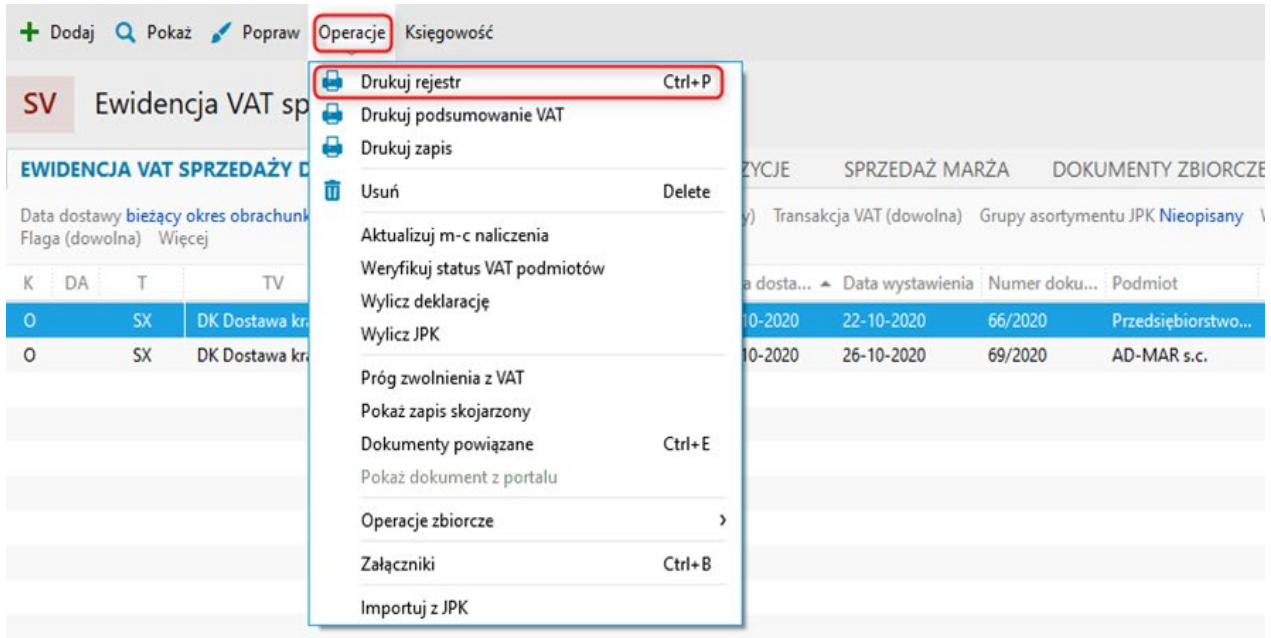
Dodaj Pokaż Popraw Operacje Księgowość

SV Ewidencja VAT sp

EWIDENCJA VAT SPRZEDAŻY D YCJE SPRZEDAŻ MARŻA DOKUMENTY ZBIORCZE

Data dostawy bieżący okres obrachunk y) Transakcja VAT (dowolna) Grupy asortymentu JPK Nieopisany
Flaga (dowolna) Więcej

| K | DA | T | TV | a dosta... | Data wystawienia | Numer doku... | Podmiot |
|---|---|---|---|---|---|---|---|
| O | | SX | DK Dostawa kra | 10-2020 | 22-10-2020 | 66/2020 | Przedsiębiorstwo... |
| O | | SX | DK Dostawa kra | 10-2020 | 26-10-2020 | 69/2020 | AD-MAR s.c. |

Drukuj rejestr Ctrl+P
Drukuj podsumowanie VAT
Drukuj zapis
Usuń Delete
Aktualizuj m-c naliczenia
Weryfikuj status VAT podmiotów
Wylicz deklarację
Wylicz JPK
Próg zwolnienia z VAT
Pokaż zapis skojarzony
Dokumenty powiązane Ctrl+E
Pokaż dokument z portalu
Operacje zbiorcze
Załączniki Ctrl+B
Importuj z JPK